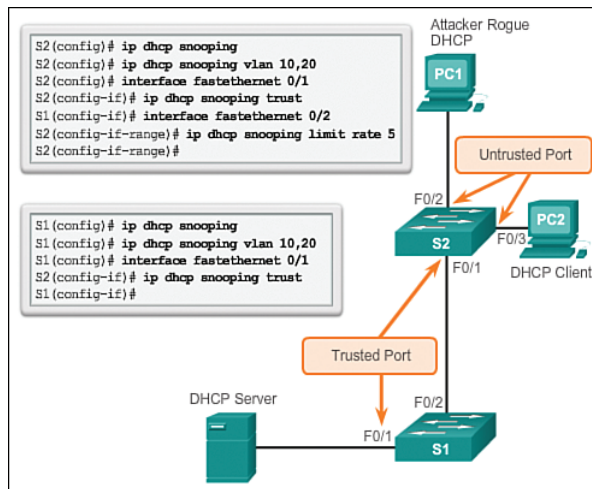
S2(config)# ip dhcp snooping
S2(config)# ip dhcp snooping vlan 10,20
S2(config)# interface fastethernet 0/1
S2(config-if)# ip dhcp snooping trust
S1(config-if)# interface fastethernet 0/2
S2(config-if-range)# ip dhcp snooping limit rate 5
S2(config-if-range)#

S1(config)# ip dhcp snooping
S1(config)# ip dhcp snooping vlan 10,20
S1(config)# interface fastethernet 0/1
S2(config-if)# ip dhcp snooping trust
S1(config-if)#

Attacker Rogue DHCP

PC1

Untrusted Port

F0/2

PC2

S2

F0/3

F0/1

DHCP Client

Trusted Port

DHCP Server

F0/2

F0/1

S1